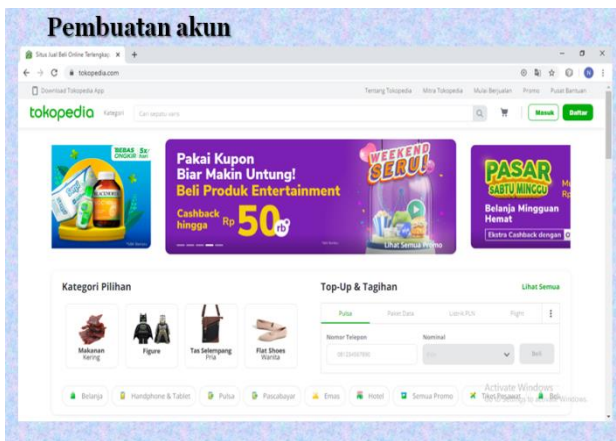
Pembuatan akun

Situs Jual Beli Online Terlengkap ×  +

tokopedia.com

Download Tokopedia App

Tentang Tokopedia  Mitra Tokopedia  Mulai Berjualan  Promo  Pusat Bantuan

tokopedia  Kategori  Cari sepatu vans

Masuk  Daftar

BEBAS ONGKIR 5x

Pakai Kupon Biar Makin Untung! Beli Produk Entertainment

Cashback hingga Rp 50rb

WEEKEND SERU!

Lihat Semua Promo

PASAR SABTU MINGGU

Belanja Mingguan Hemat

Ekstra Cashback dengan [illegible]

Kategori Pilihan

Makanan Kering

Figure

Tas Selempang Pria

Flat Shoes Wanita

Top-Up & Tagihan

Lihat Semua

Pulsa  Paket Data  Listrik PLN  Flight

Nomor Telepon

Nominal

Beli

Belanja  Handphone & Tablet  Pulsa  Pascabayar  Emas  Hotel  Semua Promo  Tiket Pesawat  Bel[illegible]

Activate Windows
Go to Settings to activate Windows.